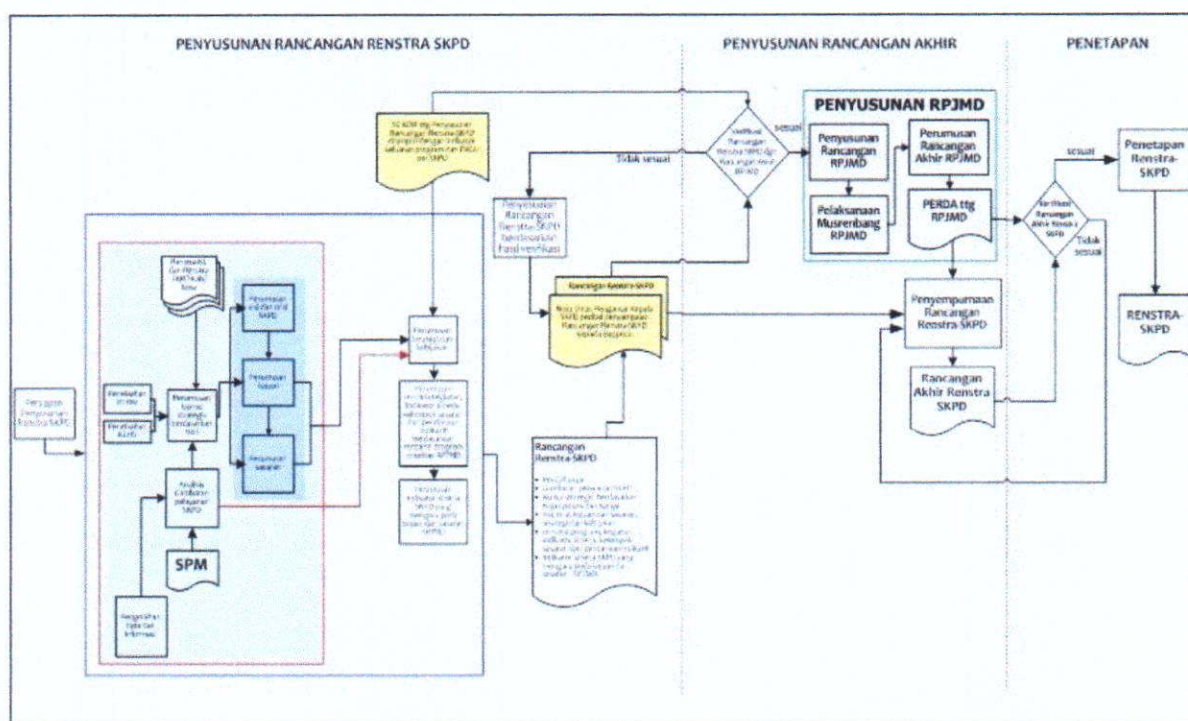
PENYUSUNAN RANCANGAN RENSTRA SKPD

PENYUSUNAN RANCANGAN AKHIR

PENETAPAN

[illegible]

Verifikasi Rancangan Renstra SKPD dgn Rancangan Akhir RPJMD

sesuai

Tidak sesuai

PENYUSUNAN RPJMD

Penyusunan Rancangan RPJMD

Pelaksanaan Musrenbang RPJMD

Perumusan Rancangan Akhir RPJMD

PERDA ttg RPJMD

sesuai

Verifikasi Rancangan Akhir Renstra SKPD

Tidak sesuai

Penetapan Renstra-SKPD

RENSTRA-SKPD

Penyesuaian Rancangan Renstra SKPD berdasarkan hasil verifikasi

Rancangan Renstra SKPD

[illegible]

Penyempurnaan Rancangan Renstra-SKPD

Rancangan Akhir Renstra SKPD

Persiapan Penyusunan Renstra SKPD

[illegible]

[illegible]

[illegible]

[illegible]

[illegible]

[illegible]

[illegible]

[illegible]

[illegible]

SPM

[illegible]

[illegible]

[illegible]

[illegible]

Rancangan Renstra-SKPD

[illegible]